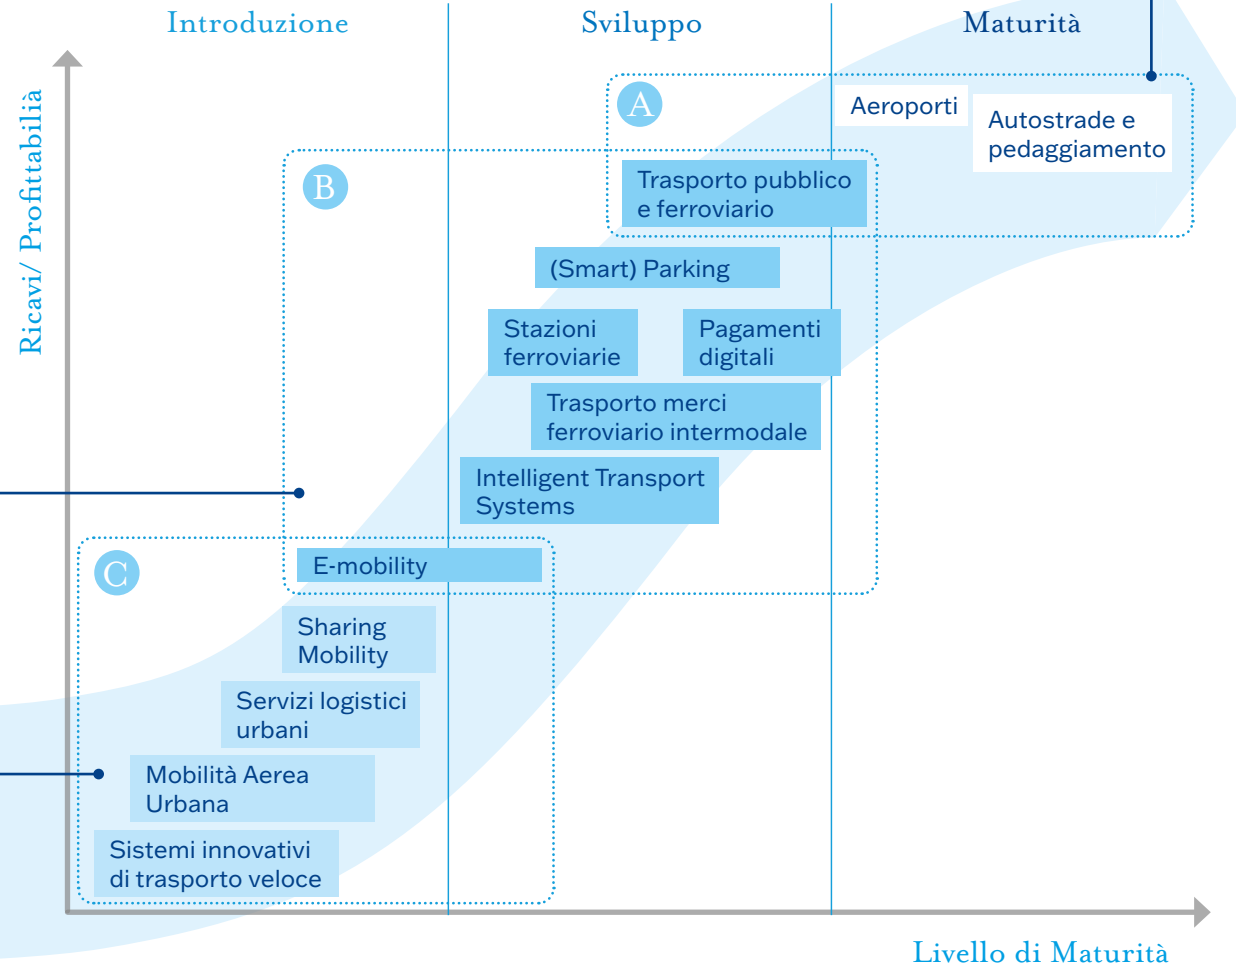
Introduzione

Sviluppo

Maturità

Ricavi/ Profittabilià

A

Aeroporti

Autostrade e pedaggiamento

B

Trasporto pubblico e ferroviario

(Smart) Parking

Stazioni ferroviarie

Pagamenti digitali

Trasporto merci ferroviario intermodale

Intelligent Transport Systems

C

E-mobility

Sharing Mobility

Servizi logistici urbani

Mobilità Aerea Urbana

Sistemi innovativi di trasporto veloce

Livello di Maturità